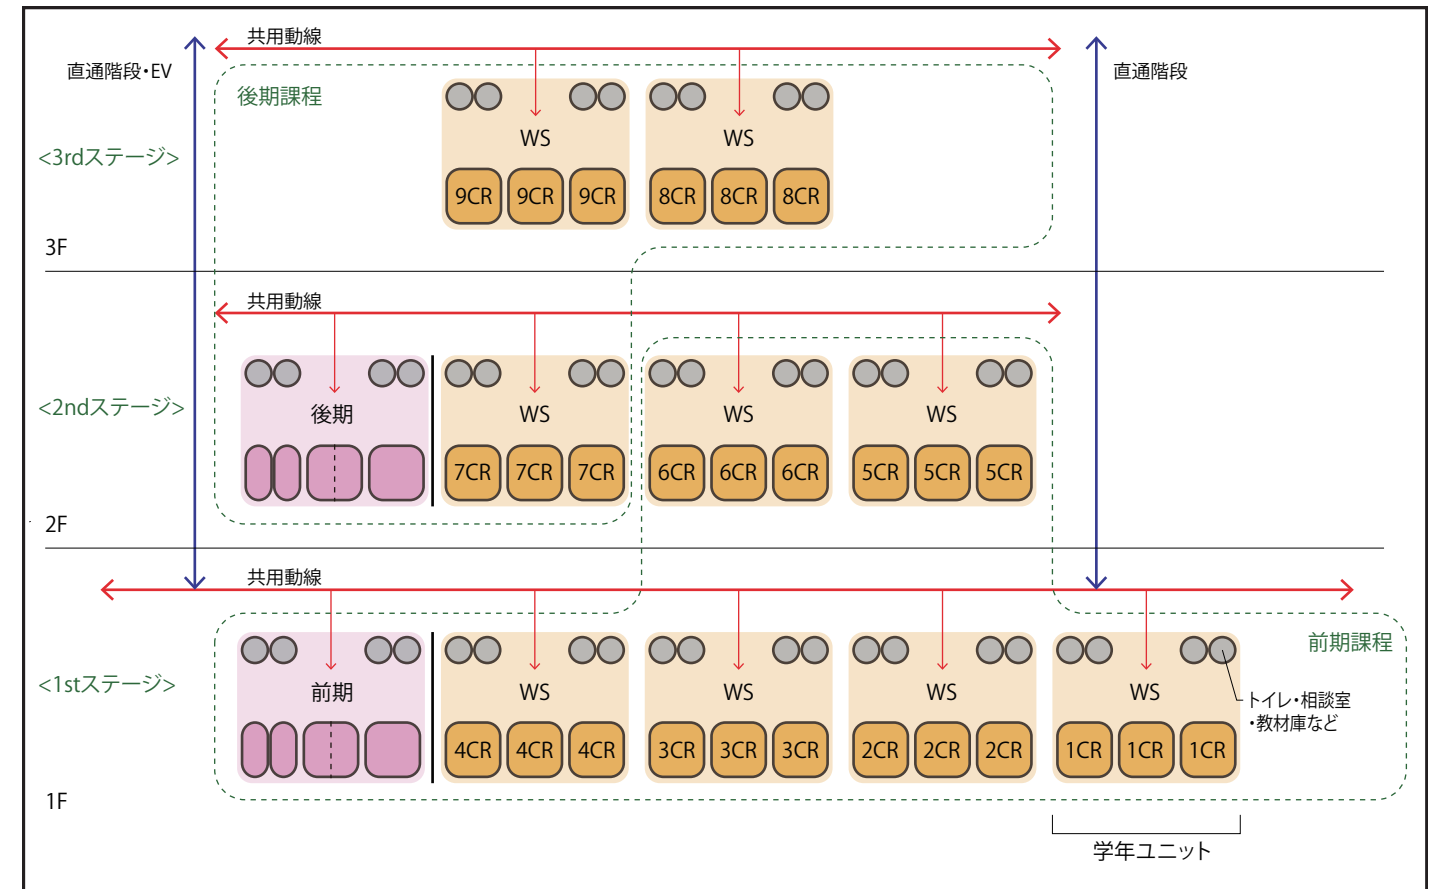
共用動線
直通階段・EV
直通階段
後期課程
<3rdステージ>
WS
9CR 9CR 9CR
WS
8CR 8CR 8CR
3F

共用動線
<2ndステージ>
後期
WS
7CR 7CR 7CR
WS
6CR 6CR 6CR
WS
5CR 5CR 5CR
2F

共用動線
前期課程
<1stステージ>
前期
WS
4CR 4CR 4CR
WS
3CR 3CR 3CR
WS
2CR 2CR 2CR
WS
1CR 1CR 1CR
トイレ・相談室
・教材庫など
1F
学年ユニット